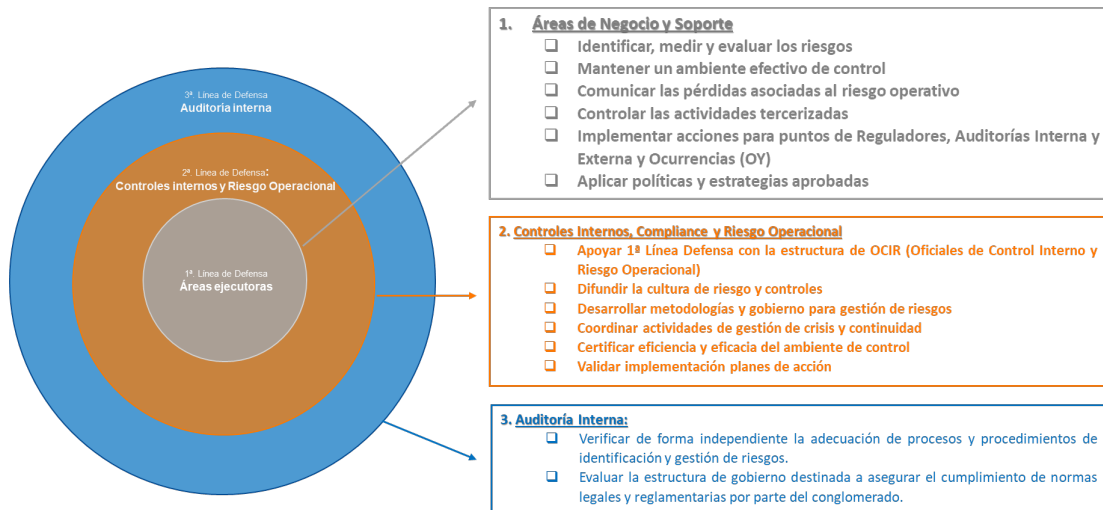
3ª. Línea de Defensa
Auditoría interna

2ª. Línea de Defensa:
Controles internos y Riesgo Operacional

1ª. Línea de Defensa
Áreas ejecutoras

1. Áreas de Negocio y Soporte
❑ Identificar, medir y evaluar los riesgos
❑ Mantener un ambiente efectivo de control
❑ Comunicar las pérdidas asociadas al riesgo operativo
❑ Controlar las actividades tercerizadas
❑ Implementar acciones para puntos de Reguladores, Auditorías Interna y Externa y Ocurrencias (OY)
❑ Aplicar políticas y estrategias aprobadas

2. Controles Internos, Compliance y Riesgo Operacional
❑ Apoyar 1ª Línea Defensa con la estructura de OCIR (Oficiales de Control Interno y Riesgo Operacional)
❑ Difundir la cultura de riesgo y controles
❑ Desarrollar metodologías y gobierno para gestión de riesgos
❑ Coordinar actividades de gestión de crisis y continuidad
❑ Certificar eficiencia y eficacia del ambiente de control
❑ Validar implementación planes de acción

3. Auditoría Interna:
❑ Verificar de forma independiente la adecuación de procesos y procedimientos de identificación y gestión de riesgos.
❑ Evaluar la estructura de gobierno destinada a asegurar el cumplimiento de normas legales y reglamentarias por parte del conglomerado.